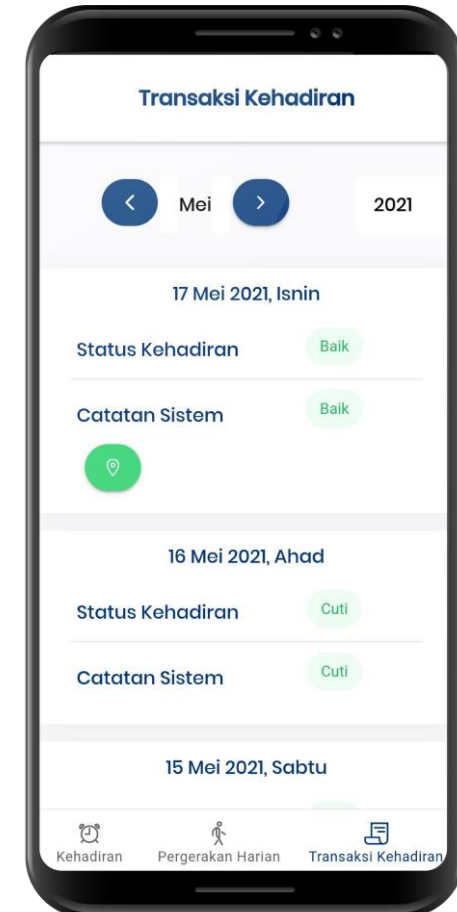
Transaksi Kehadiran

Mei

2021

17 Mei 2021, Isnin

Status Kehadiran Baik

Catatan Sistem Baik

16 Mei 2021, Ahad

Status Kehadiran Cuti

Catatan Sistem Cuti

15 Mei 2021, Sabtu

Kehadiran Pergerakan Harian Transaksi Kehadiran